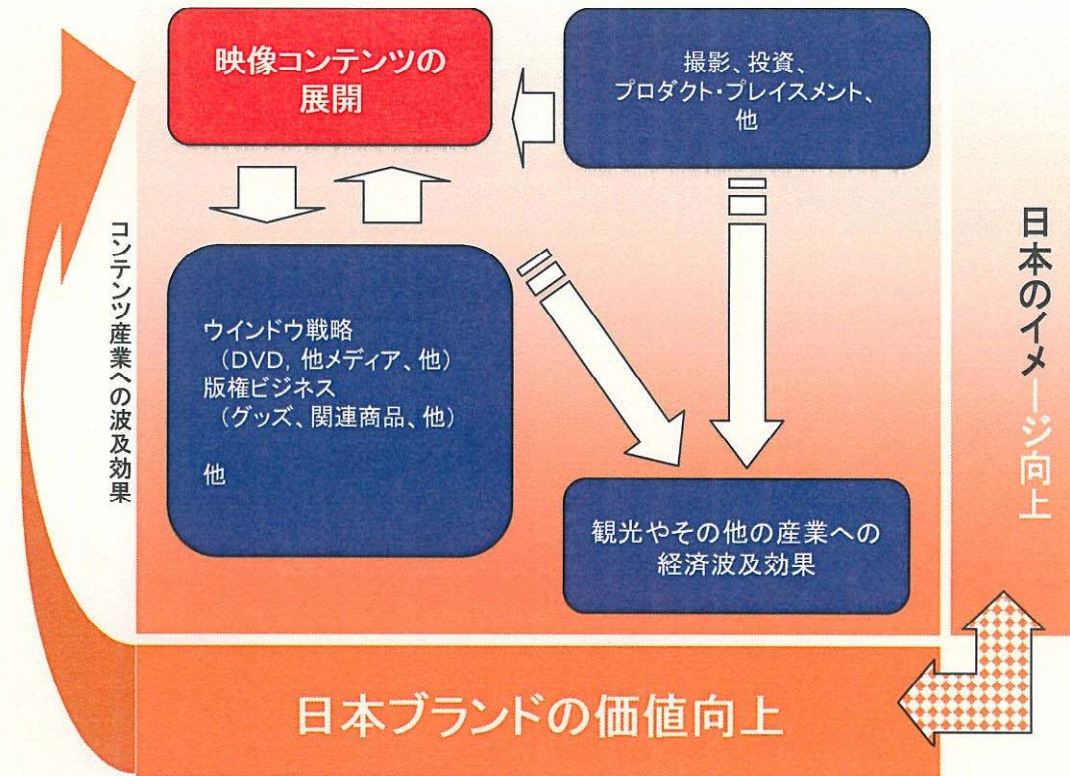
映像コンテンツの展開

撮影、投資、
プロダクト・プレイスメント、
他

コンテンツ産業への波及効果

ウインドウ戦略
（DVD, 他メディア、他）
版権ビジネス
（グッズ、関連商品、他）

他

観光やその他の産業への
経済波及効果

日本のイメージ向上

日本ブランドの価値向上